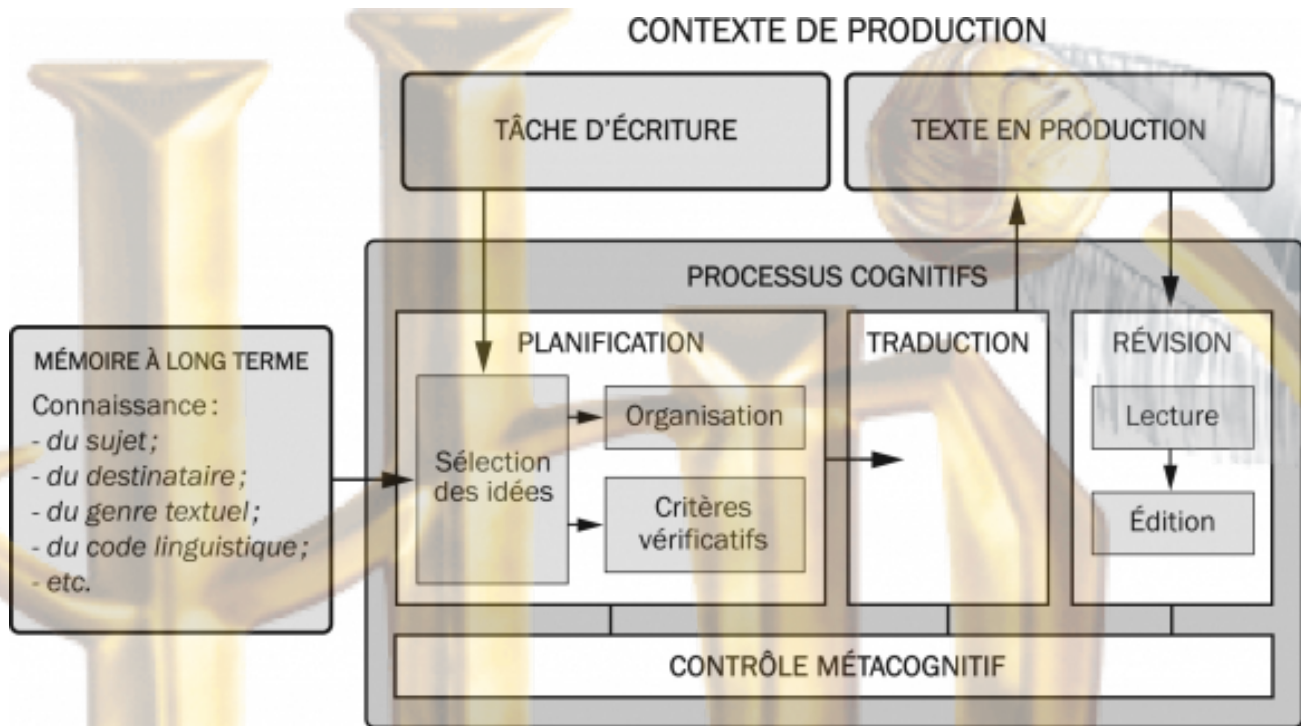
CONTEXTE DE PRODUCTION

TÂCHE D'ÉCRITURE

TEXTE EN PRODUCTION

PROCESSUS COGNITIFS

MÉMOIRE À LONG TERME

Connaissance :
- du sujet ;
- du destinataire ;
- du genre textuel ;
- du code linguistique ;
- etc.

PLANIFICATION

Sélection des idées

Organisation

Critères vérificatifs

TRADUCTION

RÉVISION

Lecture

Édition

CONTRÔLE MÉTACOGNITIF